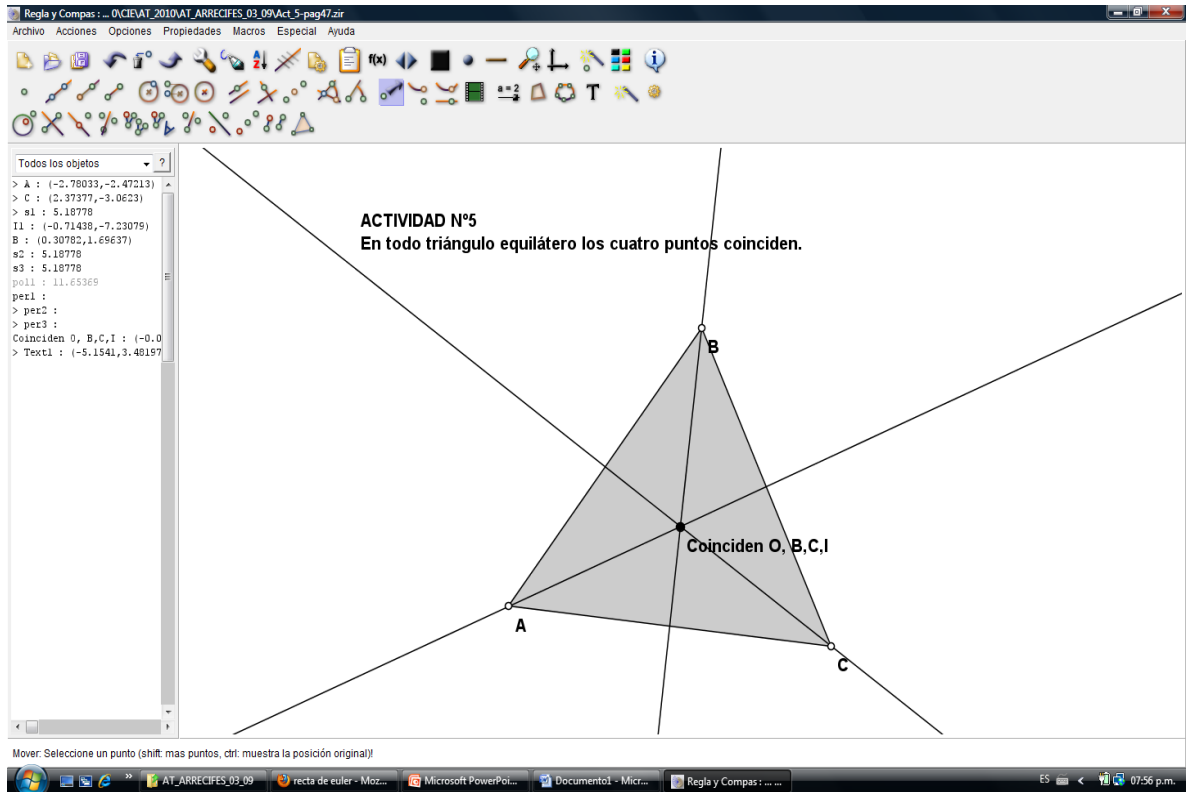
Regla y Compas : ... 0\CIE\AT_2010\AT_ARRECIFES_03_09\Act_5-pag47.zir

Archivo Acciones Opciones Propiedades Macros Especial Ayuda

Todos los objetos ?

> A : (-2.78033,-2.47213)
> C : (2.37377,-3.0623)
> s1 : 5.18778
I1 : (-0.71438,-7.23079)
B : (0.30782,1.69637)
s2 : 5.18778
s3 : 5.18778
poli1 : 11.65369
per1 :
> per2 :
> per3 :
Coinciden O, B,C,I : (-0.0
> Text1 : (-5.1541,3.48197

ACTIVIDAD Nº5
En todo triángulo equilátero los cuatro puntos coinciden.

B

Coinciden O, B,C,I

A

C

Mover: Seleccione un punto (shift: mas puntos, ctrl: muestra la posición original)!

AT_ARRECIFES_03_09 recta de euler - Moz... Microsoft PowerPoi... Documento1 - Micr... Regla y Compas : ... ...

ES 07:56 p.m.